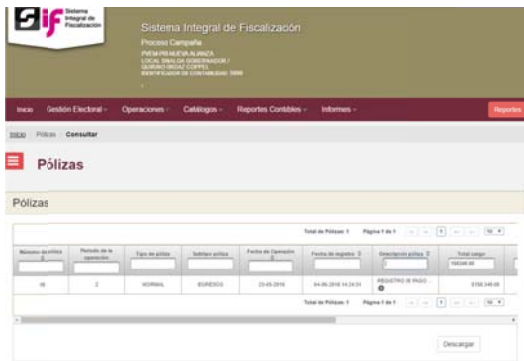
Sistema Integral de Fiscalización

Sistema Integral de Fiscalización

Proceso Campaña

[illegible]
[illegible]
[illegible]
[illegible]

Inicio Gestión Electoral Operaciones Catálogos Reportes Contables Informes Reportes

Inicio Pólizas Consultar

Pólizas

Pólizas

Total de Pólizas: 1 Página 1 de 1 1 10

| Número de póliza | Periodo de la operación | Tipo de póliza | Subtipo póliza | Fecha de Operación | Fecha de registro | Descripción póliza | Total cargo |
|---|---|---|---|---|---|---|---|
| | | | | | | | 156348.00 |
| 18 | 2 | NORMAL | EGRESOS | 23-05-2016 | 04-06-2016 14:24:31 | REGISTRO IB PAGO | $156,348.00 |

Total de Pólizas: 1 Página 1 de 1 1 10

Descargar